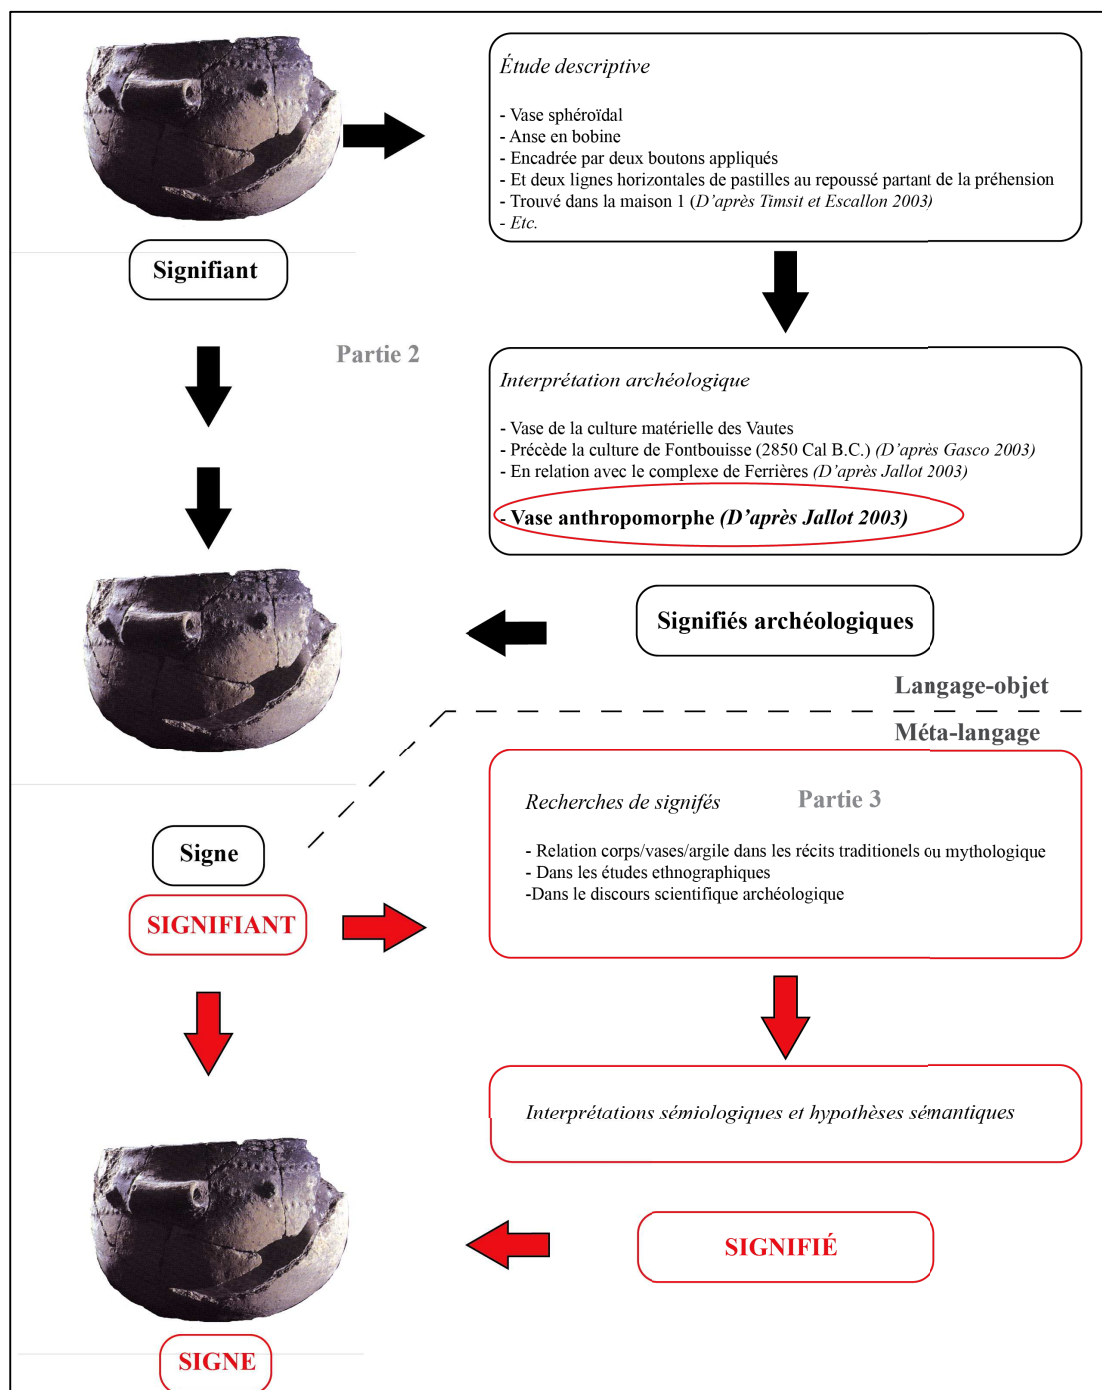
Étude descriptive

- Vase sphéroïdal
- Anse en bobine
- Encadrée par deux boutons appliqués
- Et deux lignes horizontales de pastilles au repoussé partant de la préhension
- Trouvé dans la maison 1 (D'après Timsit et Escallon 2003)
- Etc.

Signifiant

Partie 2

Interprétation archéologique

- Vase de la culture matérielle des Vautes
- Précède la culture de Fontbouisse (2850 Cal B.C.) (D'après Gasco 2003)
- En relation avec le complexe de Ferrières (D'après Jallot 2003)

- Vase anthropomorphe (D'après Jallot 2003)

Signifiés archéologiques

Langage-objet

Méta-langage

Recherches de signifés

Partie 3

- Relation corps/vases/argile dans les récits traditionels ou mythologique
- Dans les études ethnographiques
-Dans le discours scientifique archéologique

Signe

SIGNIFIANT

Interprétations sémiologiques et hypothèses sémantiques

SIGNIFIÉ

SIGNE